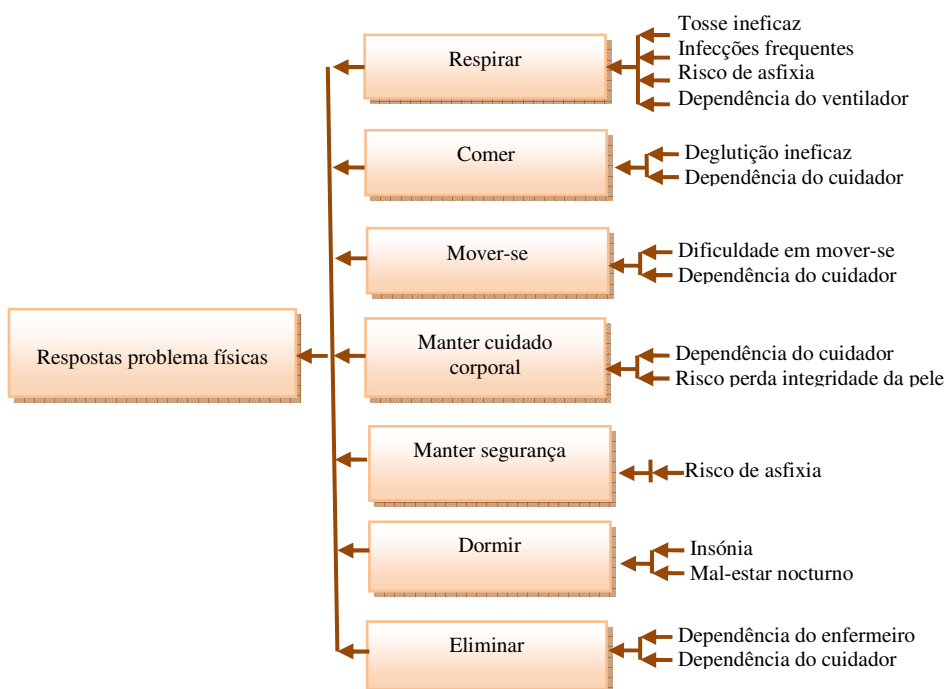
Respostas problema físicas

Respirar
Tosse ineficaz
Infecções frequentes
Risco de asfixia
Dependência do ventilador

Comer
Deglutição ineficaz
Dependência do cuidador

Mover-se
Dificuldade em mover-se
Dependência do cuidador

Manter cuidado corporal
Dependência do cuidador
Risco perda integridade da pele

Manter segurança
Risco de asfixia

Dormir
Insónia
Mal-estar nocturno

Eliminar
Dependência do enfermeiro
Dependência do cuidador